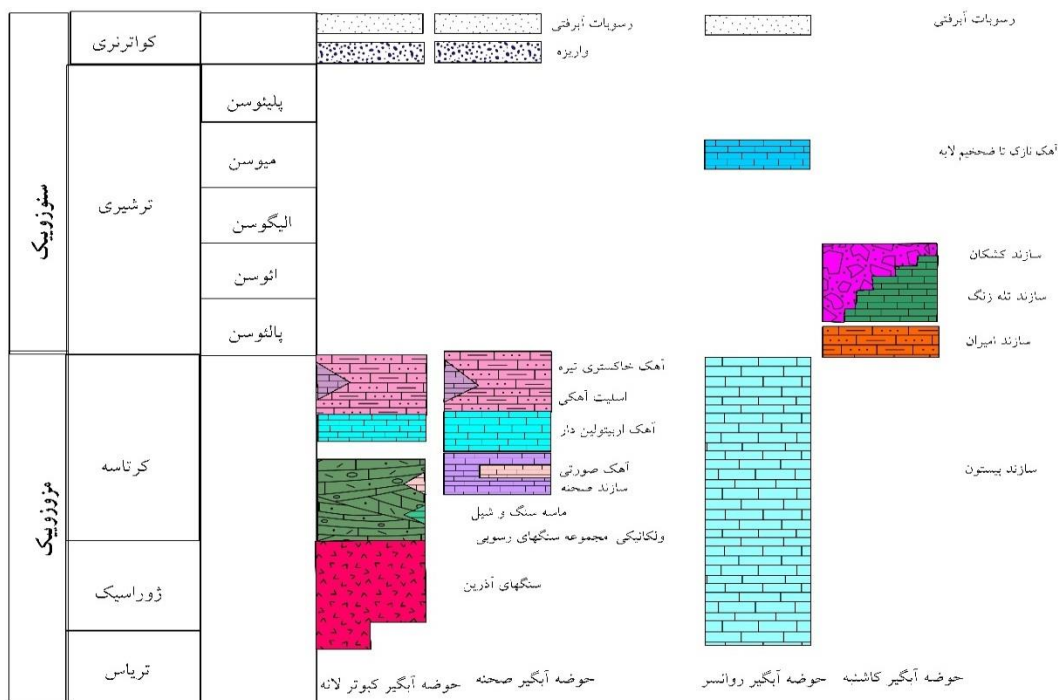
| | کواترنری | |
|---|---|---|
| سنوزوییک | ترشیری | پلیئوسن |
| | | میوسن |
| | | الیگوسن |
| | | ائوسن |
| | | پالئوسن |
| مزوزوییک | کرتاسه | |
| | ژوراسیک | |
| | تریاس | |

رسوبات آبرفتی
واریزه

رسوبات آبرفتی

آهک نازک تا ضخیم لایه

سازند کشکان
سازند تله زنگ
سازند امیران

آهک خاکستری تیره
اسلیت آهکی
آهک اربیتولین دار
آهک صورتی
سازند صحنه
ماسه سنگ و شیل
ولکانیکی مجموعه سنگهای رسوبی
سنگهای آذرین

سازند پیستون

حوضه آبگیر کبوتر لانه حوضه آبگیر صحنه حوضه آبگیر روانسر حوضه آبگیر کاشنه